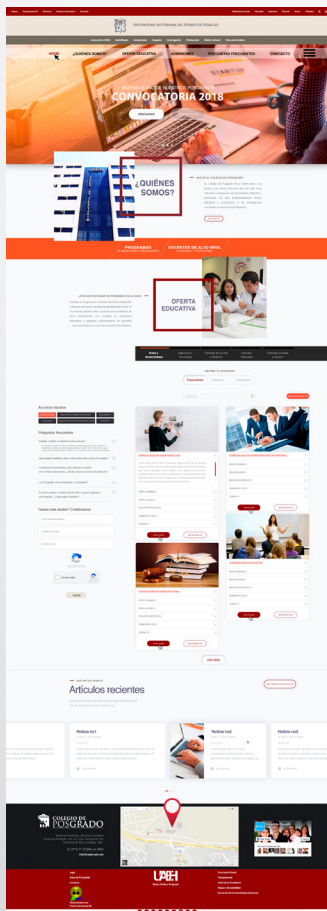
UNIVERSIDAD AUTÓNOMA DEL ESTADO DE HIDALGO

HOME

¿QUIÉNES SOMOS?

OFERTA EDUCATIVA

ADMISIONES

PREGUNTAS FRECUENTES

CONTACTO

CONVOCATORIA 2018

¿QUIÉNES SOMOS?

PROGRAMAS

DOCENTES DE ALTO NIVEL

OFERTA EDUCATIVA

Acceso rápido

Preguntas frecuentes

Tienes más dudas? Contáctanos

VER MÁS

Artículos recientes

Noticia no1

Noticia no2

Noticia no3

COLEGIO DE POSGRADO

UAEH